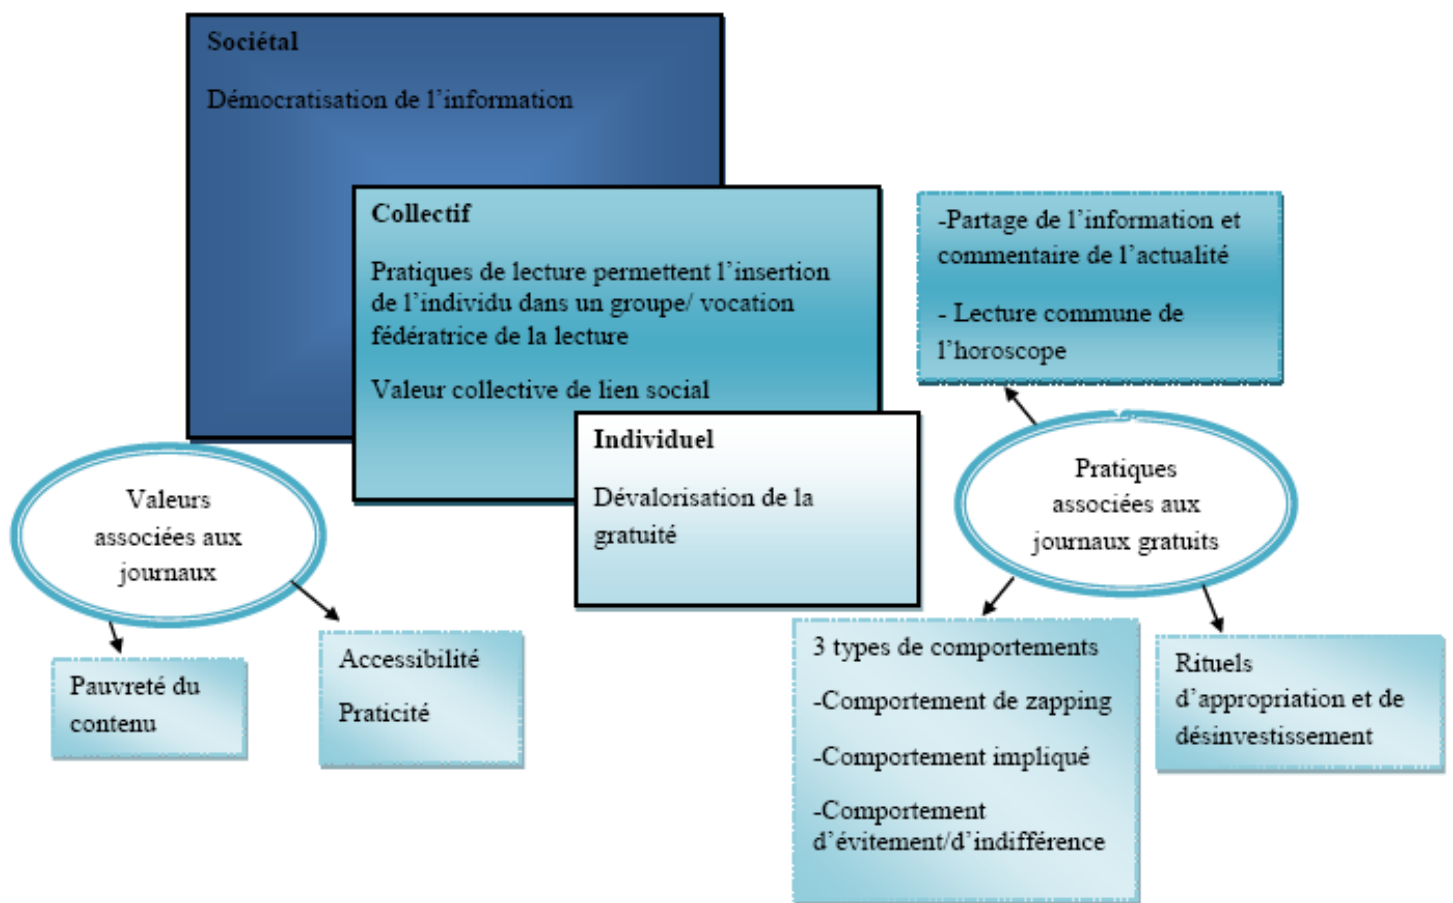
Sociétal

Démocratisation de l'information

Collectif

Pratiques de lecture permettent l'insertion de l'individu dans un groupe/ vocation fédératrice de la lecture

Valeur collective de lien social

Individuel

Dévalorisation de la gratuité

-Partage de l'information et commentaire de l'actualité

- Lecture commune de l'horoscope

Valeurs associées aux journaux

Pauvreté du contenu

Accessibilité

Praticité

Pratiques associées aux journaux gratuits

3 types de comportements

-Comportement de zapping

-Comportement impliqué

-Comportement d'évitement/d'indifférence

Rituels d'appropriation et de désinvestissement